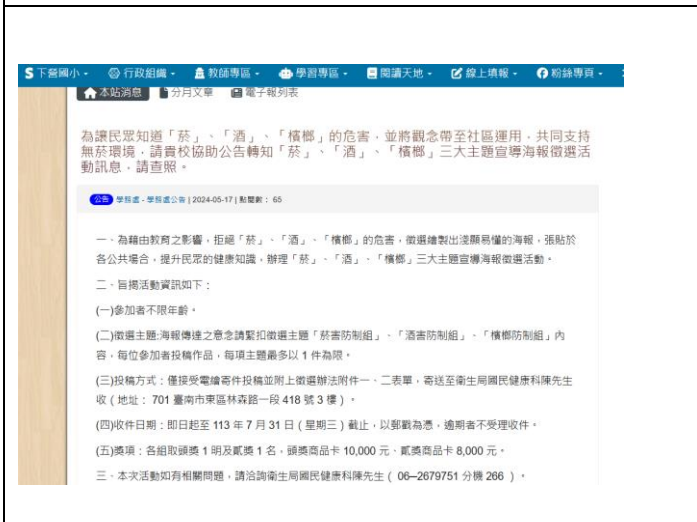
S 下營國小 ▾ 行政組織 ▾ 教師專區 ▾ 學習專區 ▾ 閱讀天地 ▾ 線上填報 ▾ 粉絲專頁 ▾

本站消息 分月文章 電子報列表

為讓民眾知道「菸」、「酒」、「檳榔」的危害，並將觀念帶至社區運用，共同支持無菸環境，請貴校協助公告轉知「菸」、「酒」、「檳榔」三大主題宣導海報徵選活動訊息，請查照。

公告 學務處 - 學務處公告 | 2024-05-17 | 點閱數：65

一、為藉由教育之影響，拒絕「菸」、「酒」、「檳榔」的危害，徵選繪製出淺顯易懂的海報，張貼於各公共場合，提升民眾的健康知識，辦理「菸」、「酒」、「檳榔」三大主題宣導海報徵選活動。

二、旨揭活動資訊如下：

(一)參加者不限年齡。

(二)徵選主題:海報傳達之意念請緊扣徵選主題「菸害防制組」、「酒害防制組」、「檳榔防制組」內容，每位參加者投稿作品，每項主題最多以 1 件為限。

(三)投稿方式：僅接受電繪寄件投稿並附上徵選辦法附件一、二表單，寄送至衛生局國民健康科陳先生收（地址：701 臺南市東區林森路一段 418 號 3 樓）。

(四)收件日期：即日起至 113 年 7 月 31 日（星期三）截止，以郵戳為憑，逾期者不受理收件。

(五)獎項：各組取頭獎 1 明及貳獎 1 名，頭獎商品卡 10,000 元、貳獎商品卡 8,000 元。

三、本次活動如有相關問題，請洽詢衛生局國民健康科陳先生（ 06–2679751 分機 266 ）。